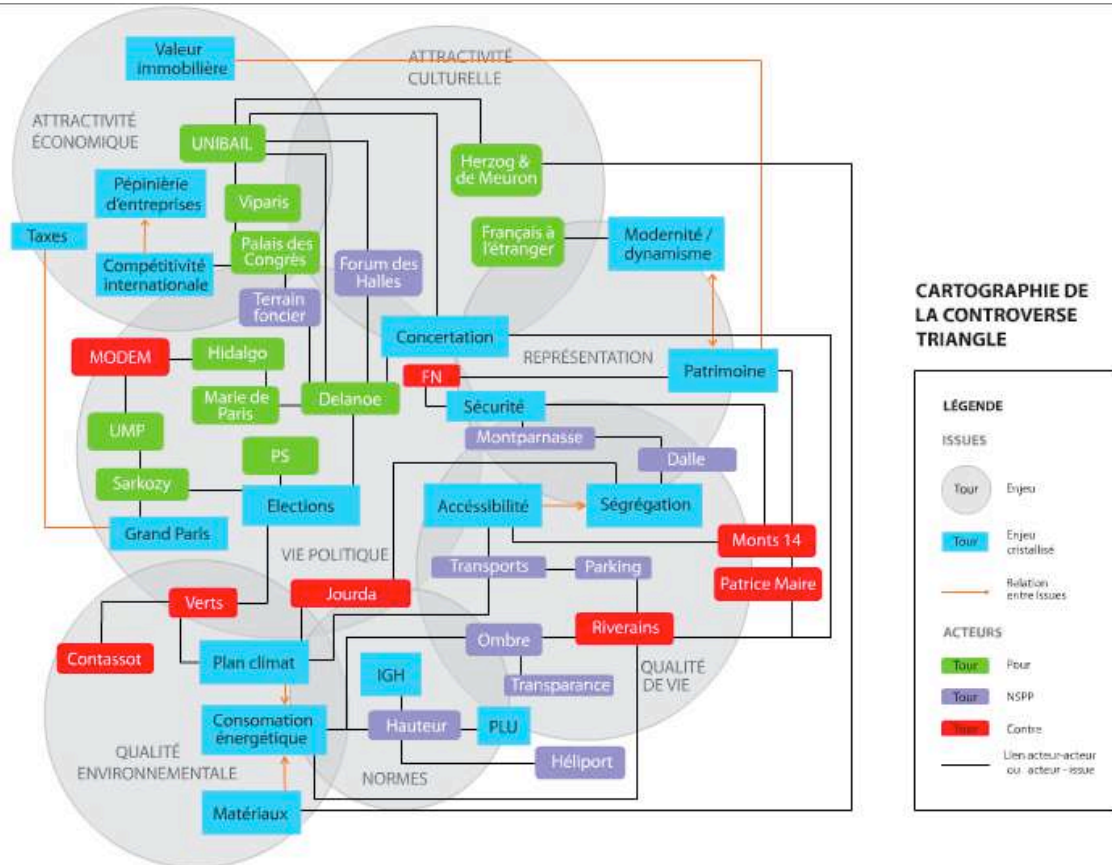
Valeur immobilière

ATTRACTIVITÉ CULTURELLE

ATTRACTIVITÉ ÉCONOMIQUE

UNIBAIL

Herzog & de Meuron

Pépinière d'entreprises

Viparis

Taxes

Palais des Congrès

Français à l'étranger

Modernité / dynamisme

Compétitivité internationale

Forum des Halles

Terrain foncier

CARTOGRAPHIE DE LA CONTROVERSE TRIANGLE

Concertation

MODEM

Hidalgo

REPRÉSENTATION

FN

Patrimoine

Marie de Paris

Delanoe

Sécurité

UMP

Montparnasse

PS

Dalle

Sarkozy

Elections

Accessibilité

Ségrégation

Grand Paris

Monts 14

VIE POLITIQUE

Transports

Parking

Patrice Maire

Verts

Jourda

Riverains

Contassot

Ombre

Plan climat

QUALITÉ DE VIE

IGH

Transparance

Consomation énergétique

Hauteur

PLU

QUALITÉ ENVIRONNEMENTALE

NORMES

Héliport

Matériaux

LÉGENDE

ISSUES

Tour Enjeu

Tour Enjeu cristallisé

Relation entre issues

ACTEURS

Tour Pour

Tour NSPP

Tour Contre

Lien acteur-acteur ou acteur - issue